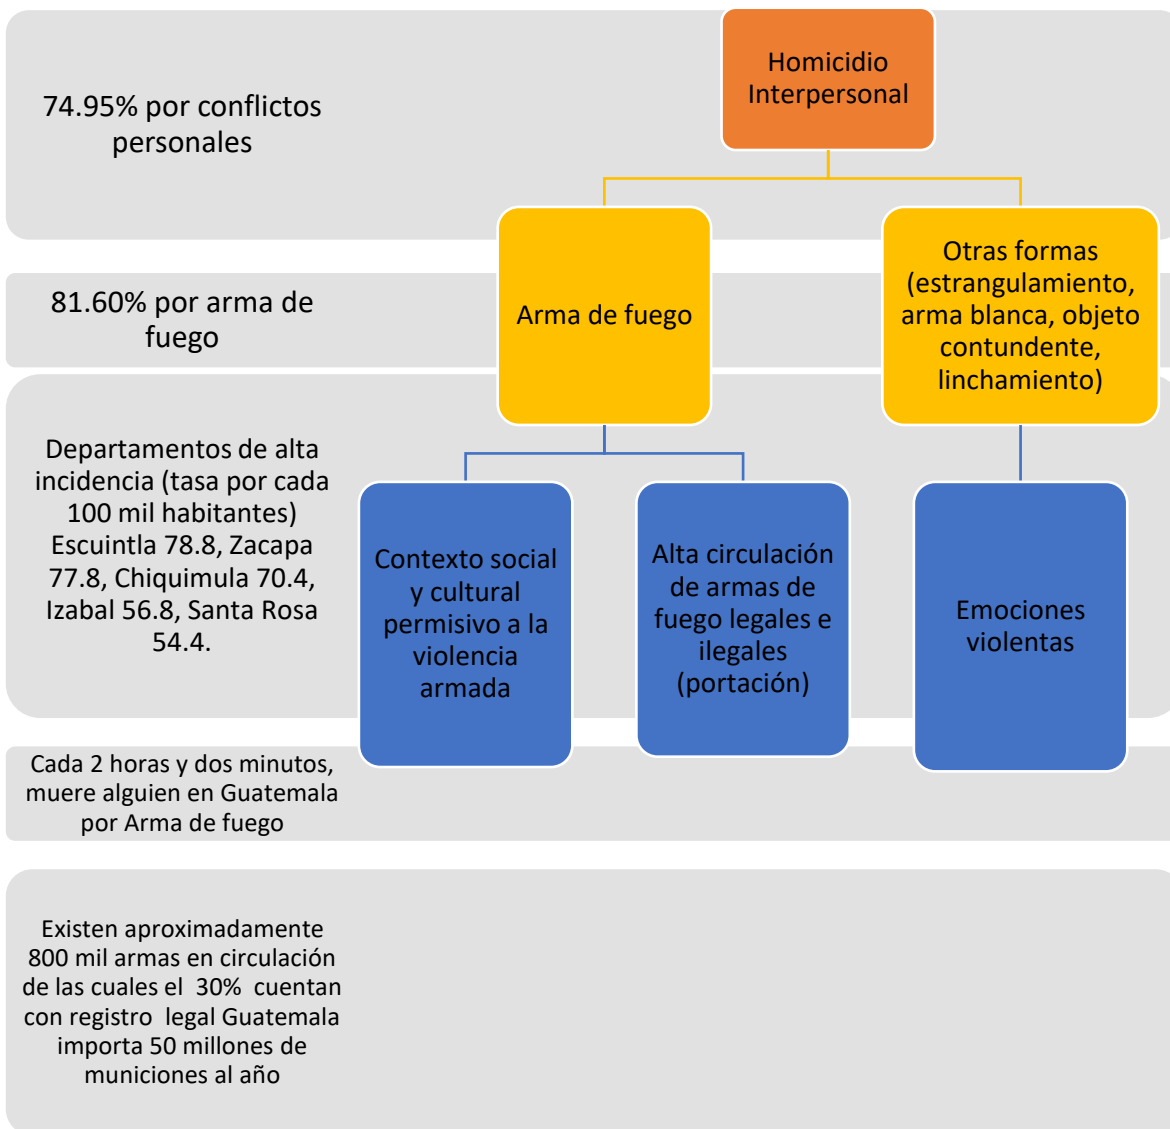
74.95% por conflictos personales

Homicidio Interpersonal

81.60% por arma de fuego

Arma de fuego

Otras formas (estrangulamiento, arma blanca, objeto contundente, linchamiento)

Departamentos de alta incidencia (tasa por cada 100 mil habitantes) Escuintla 78.8, Zacapa 77.8, Chiquimula 70.4, Izabal 56.8, Santa Rosa 54.4.

Contexto social y cultural permisivo a la violencia armada

Alta circulación de armas de fuego legales e ilegales (portación)

Emociones violentas

Cada 2 horas y dos minutos, muere alguien en Guatemala por Arma de fuego

Existen aproximadamente 800 mil armas en circulación de las cuales el 30% cuentan con registro legal Guatemala importa 50 millones de municiones al año